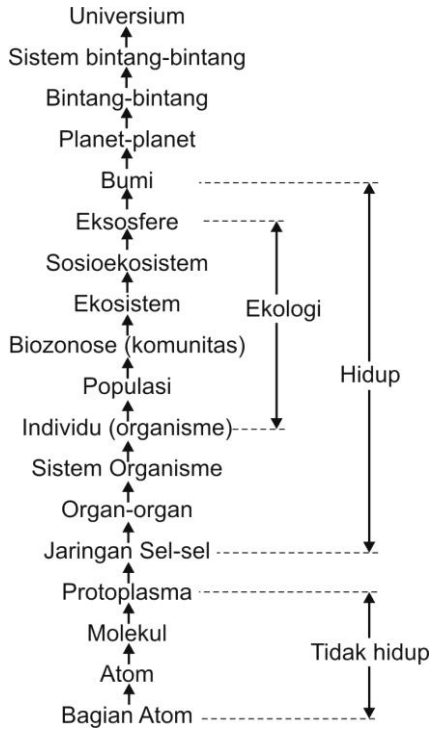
Universium
Sistem bintang-bintang
Bintang-bintang
Planet-planet
Bumi
Eksosfere
Sosioekosistem
Ekosistem
Biozonose (komunitas)
Populasi
Individu (organisme)
Sistem Organisme
Organ-organ
Jaringan Sel-sel
Protoplasma
Molekul
Atom
Bagian Atom

Ekologi

Hidup

Tidak hidup